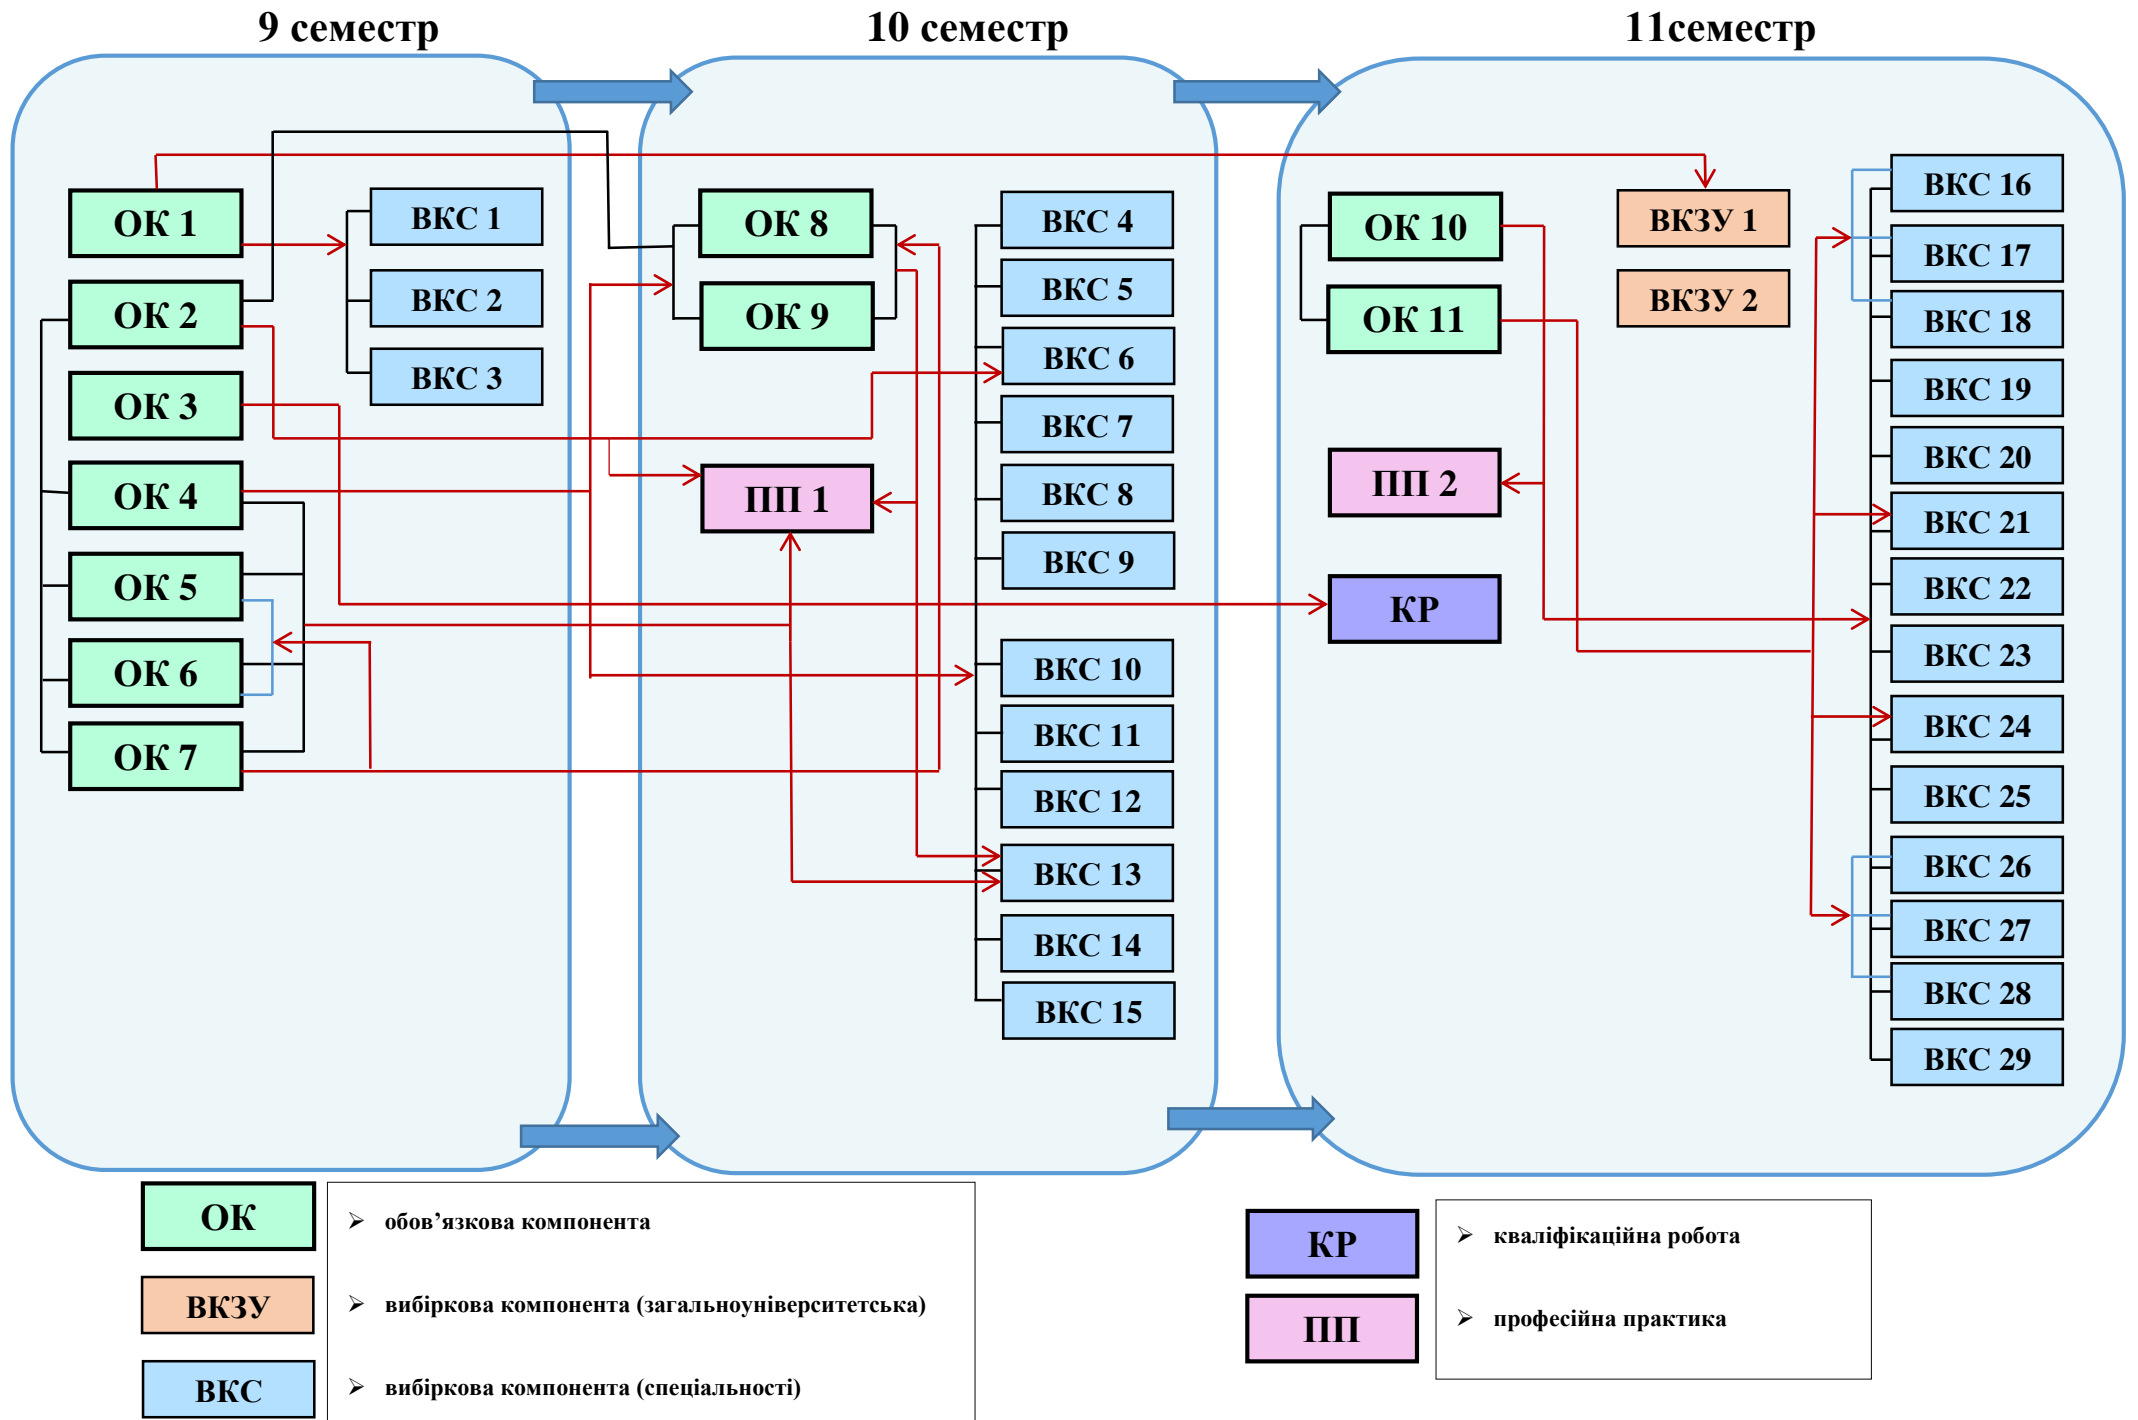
9 семестр

10 семестр

11семестр

ОК 1

ОК 2

ОК 3

ОК 4

ОК 5

ОК 6

ОК 7

ВКС 1

ВКС 2

ВКС 3

ОК 8

ОК 9

ПП 1

ВКС 4

ВКС 5

ВКС 6

ВКС 7

ВКС 8

ВКС 9

ВКС 10

ВКС 11

ВКС 12

ВКС 13

ВКС 14

ВКС 15

ОК 10

ОК 11

ВКЗУ 1

ВКЗУ 2

ПП 2

КР

ВКС 16

ВКС 17

ВКС 18

ВКС 19

ВКС 20

ВКС 21

ВКС 22

ВКС 23

ВКС 24

ВКС 25

ВКС 26

ВКС 27

ВКС 28

ВКС 29

ОК

ВКЗУ

ВКС

➢ обов’язкова компонента

➢ вибіркова компонента (загальноуніверситетська)

➢ вибіркова компонента (спеціальності)

КР

ПП

➢ кваліфікаційна робота

➢ професійна практика